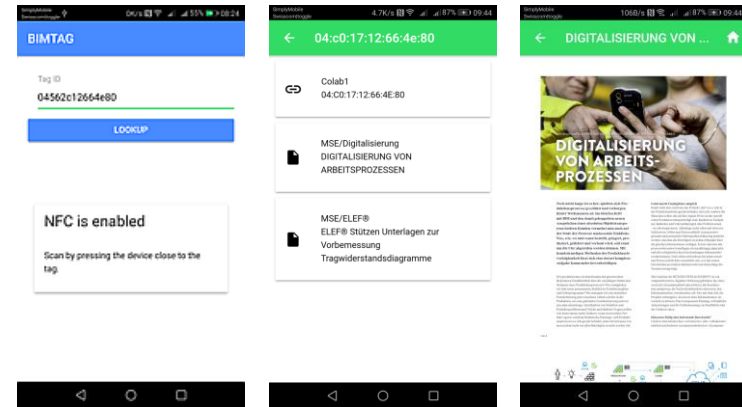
SimplyMobile Swisscom
0K/s 55% 08:24

BIMTAG

Tag ID
04562c12664e80

LOOKUP

NFC is enabled

Scan by pressing the device close to the tag.

SimplyMobile Swisscom
4.7K/s 87% 09:44

04:c0:17:12:66:4e:80

Colab1
04:C0:17:12:66:4E:80

MSE/Digitalisierung
DIGITALISIERUNG VON ARBEITSPROZESSEN

MSE/ELEF®
ELEF® Stützen Unterlagen zur Vorbemessung Tragwiderstandsdiagramme

SimplyMobile Swisscom
106B/s 87% 09:44

DIGITALISIERUNG VON ...

DIGITALISIERUNG VON ARBEITSPROZESSEN

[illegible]